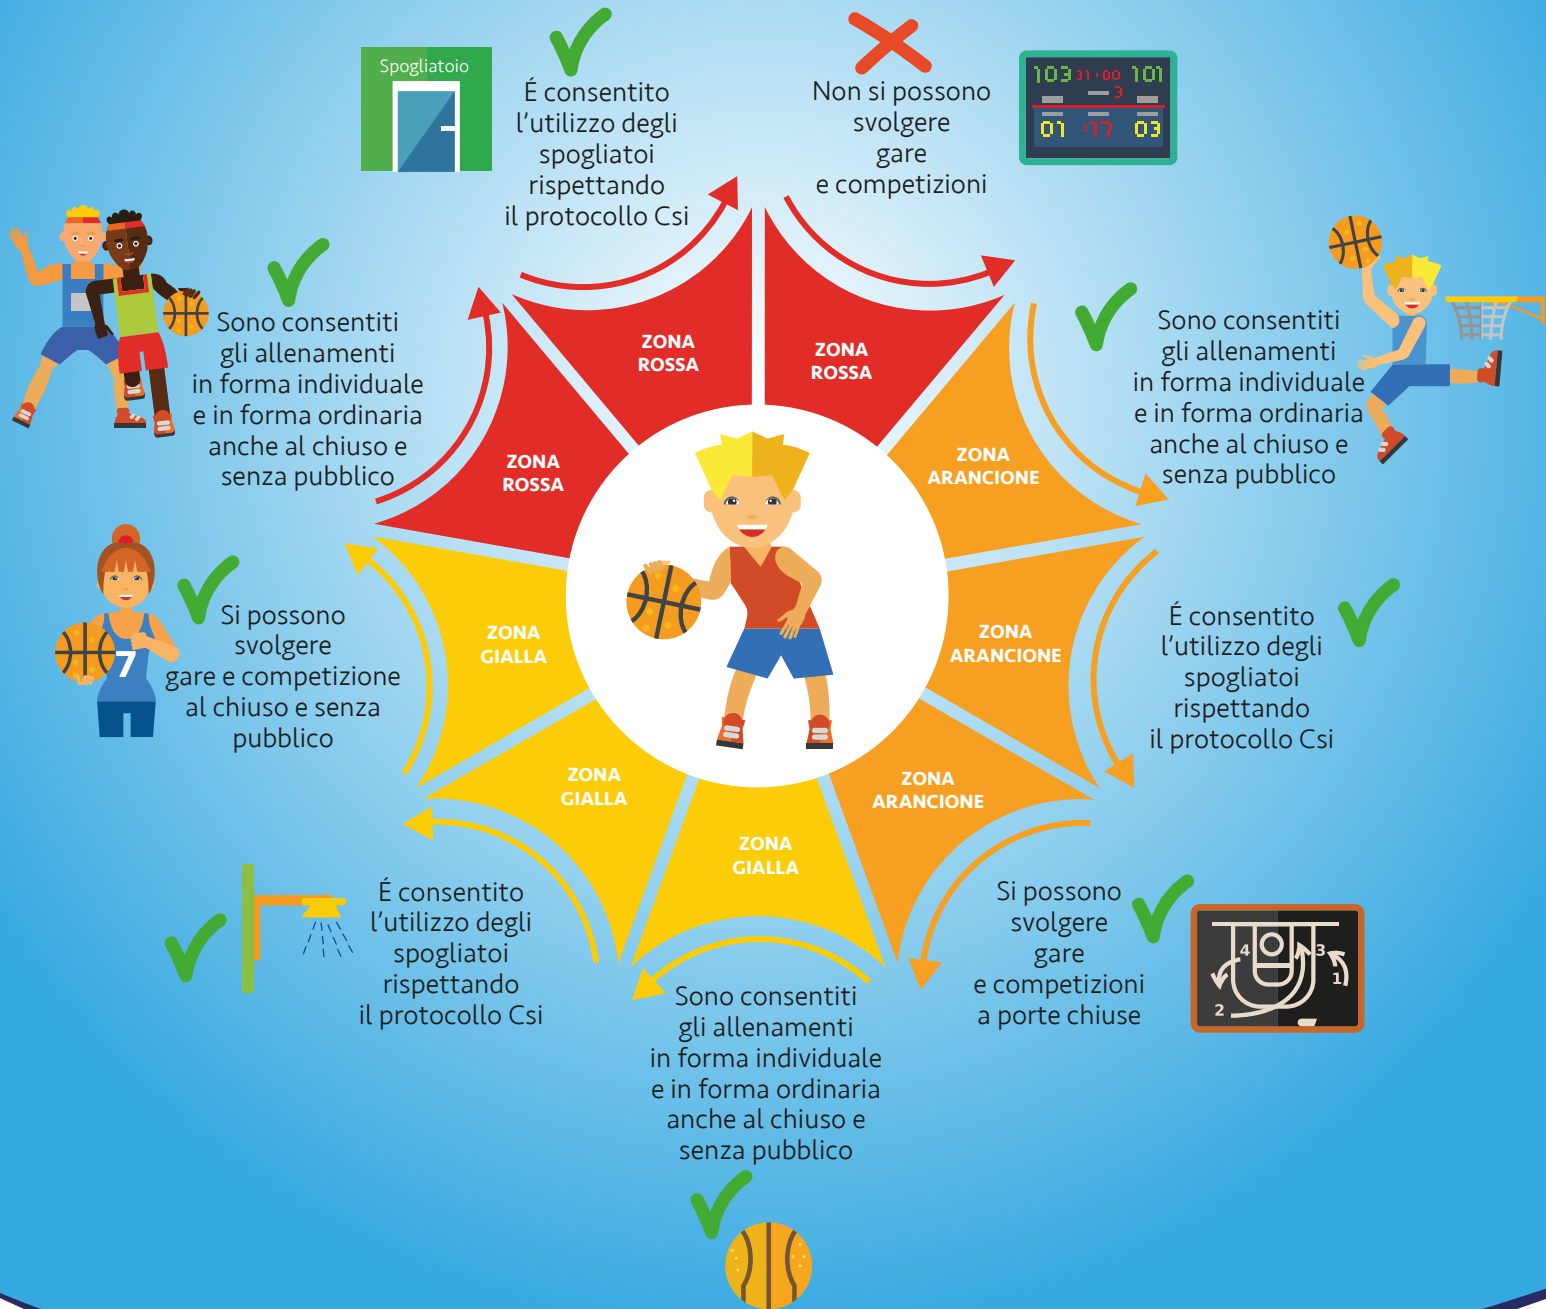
Spogliatoio

É consentito l'utilizzo degli spogliatoi rispettando il protocollo Csi

Non si possono svolgere gare e competizioni

103 31:00 101
3
01 17 03

Sono consentiti gli allenamenti in forma individuale e in forma ordinaria anche al chiuso e senza pubblico

ZONA ROSSA

ZONA ROSSA

ZONA ROSSA

Sono consentiti gli allenamenti in forma individuale e in forma ordinaria anche al chiuso e senza pubblico

ZONA ARANCIONE

ZONA ARANCIONE

ZONA ARANCIONE

Si possono svolgere gare e competizione al chiuso e senza pubblico

7

ZONA GIALLA

ZONA GIALLA

ZONA GIALLA

É consentito l'utilizzo degli spogliatoi rispettando il protocollo Csi

É consentito l'utilizzo degli spogliatoi rispettando il protocollo Csi

Si possono svolgere gare e competizioni a porte chiuse

4
3
1
2

Sono consentiti gli allenamenti in forma individuale e in forma ordinaria anche al chiuso e senza pubblico